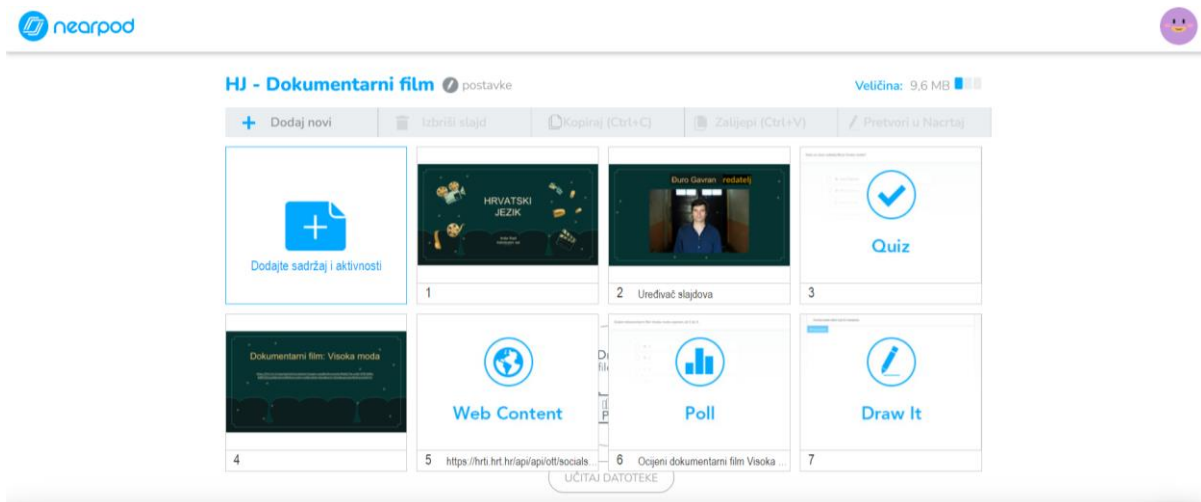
nearpod

HJ - Dokumentarni film postavke

Veličina: 9,6 MB

+ Dodaj novi | Izbriši slajd | Kopiraj (Ctrl+C) | Zalijepi (Ctrl+V) | Pretvori u Nacrtaj

Dodajte sadržaj i aktivnosti

HRVATSKI JEZIK

1

Đuro Gavran redatelj

2 Uređivač slajdova

Quiz

3

Dokumentarni film: Visoka moda

4

Web Content

5 https://hrti.hrt.hr/api/api/ott/socials...

Poll

6 Ocijeni dokumentarni film Visoka ...

Draw It

7

UČITAJ DATOTEKE